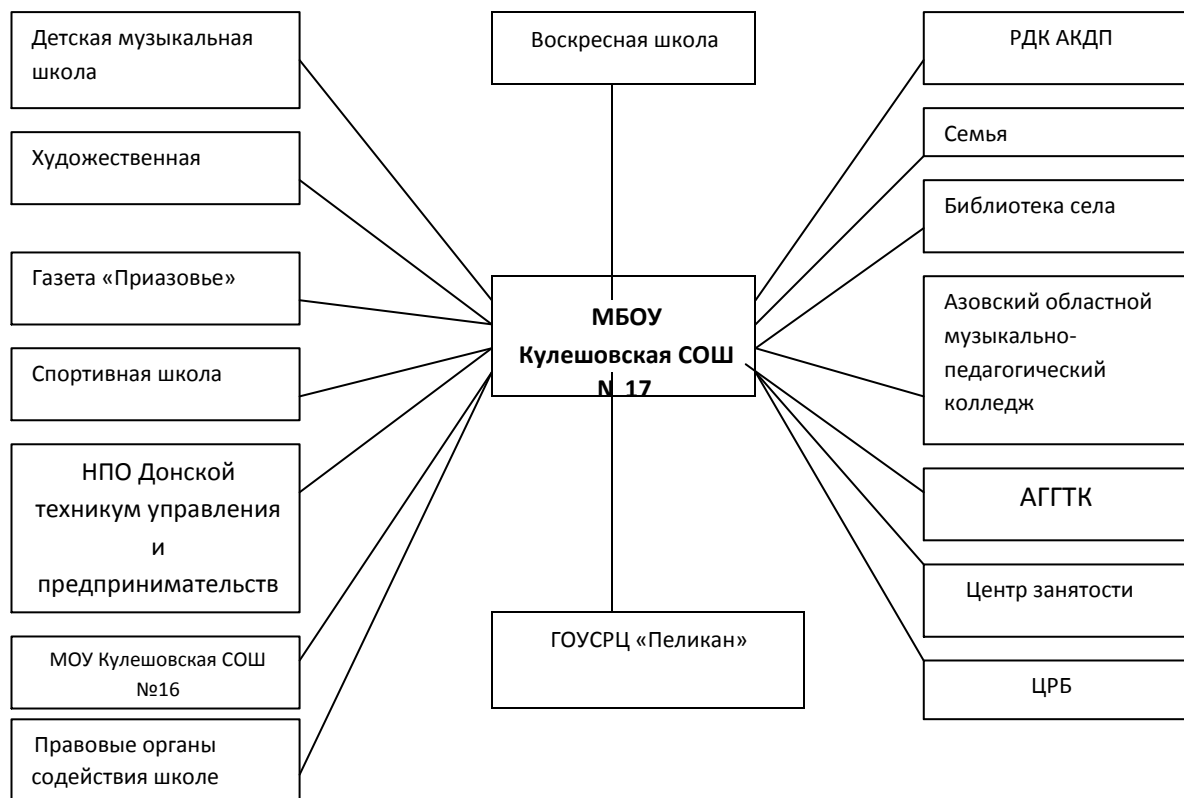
Детская музыкальная школа

Художественная

Газета «Приазовье»

Спортивная школа

НПО Донской техникум управления и предпринимательств

МОУ Кулешовская СОШ №16

Правовые органы содействия школе

Воскресная школа

МБОУ Кулешовская СОШ N 17

ГОУСРЦ «Пеликан»

РДК АКДП

Семья

Библиотека села

Азовский областной музыкально-педагогический колледж

АГГТК

Центр занятости

ЦРБ